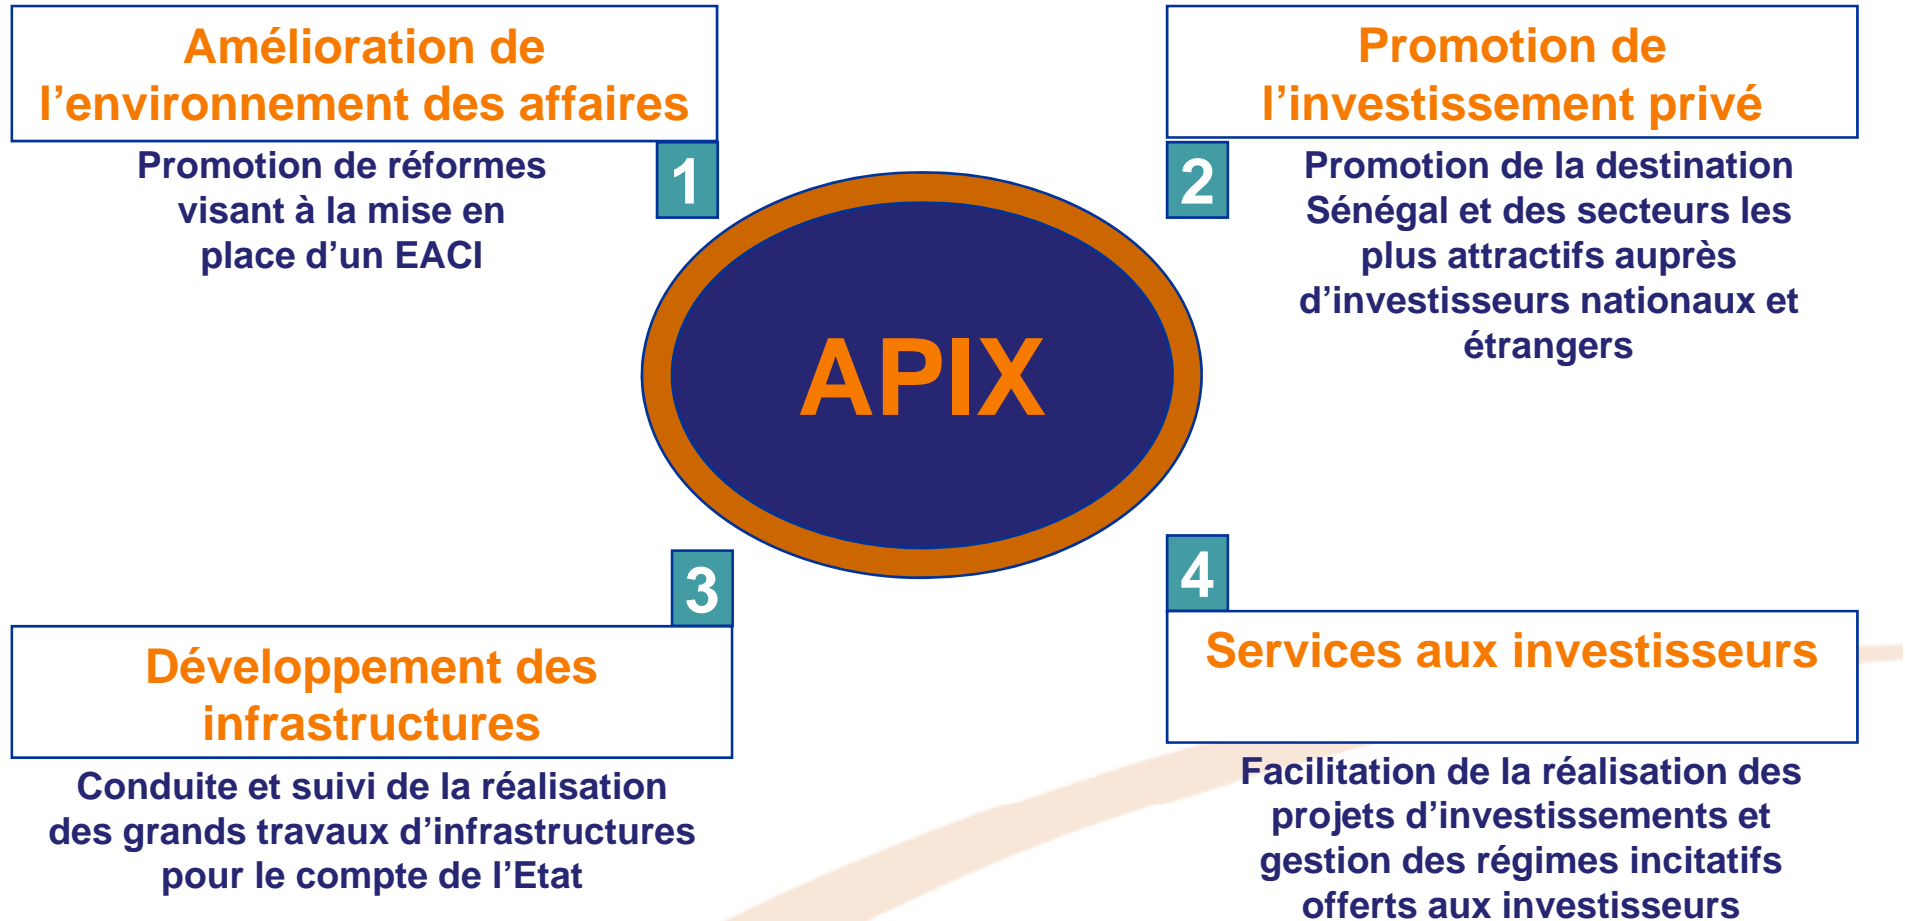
Amélioration de l’environnement des affaires

1

Promotion de réformes visant à la mise en place d’un EACI

Promotion de l’investissement privé

2

Promotion de la destination Sénégal et des secteurs les plus attractifs auprès d’investisseurs nationaux et étrangers

APIX

3

Développement des infrastructures

Conduite et suivi de la réalisation des grands travaux d’infrastructures pour le compte de l’Etat

4

Services aux investisseurs

Facilitation de la réalisation des projets d’investissements et gestion des régimes incitatifs offerts aux investisseurs